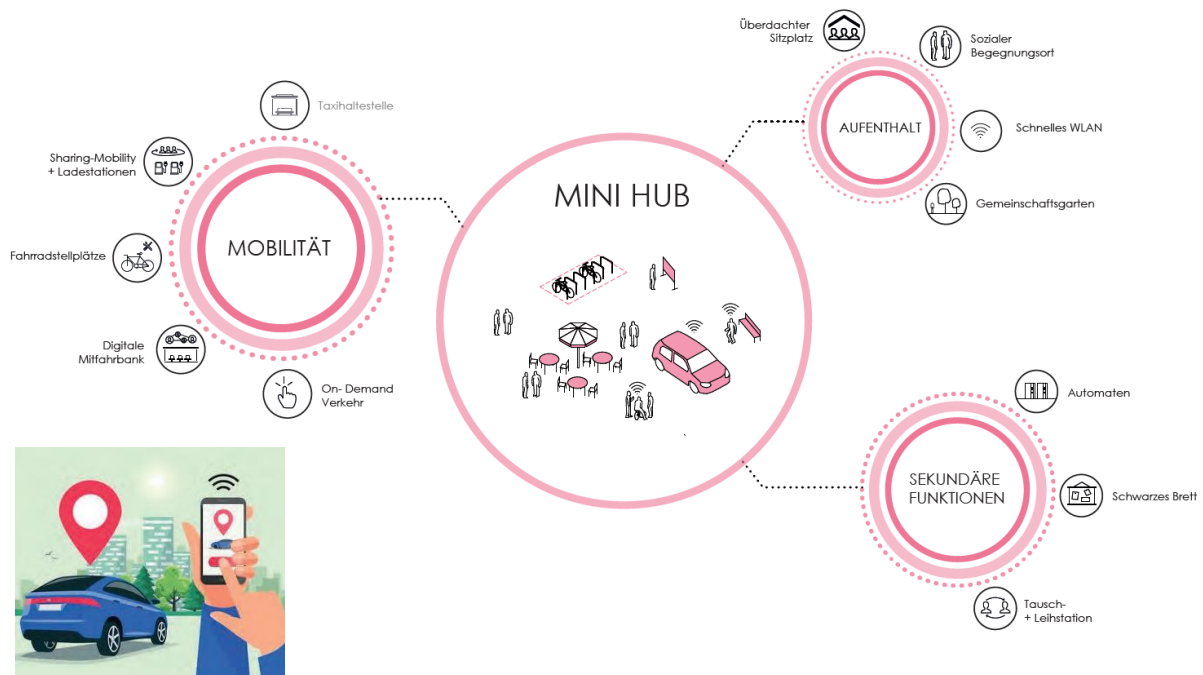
Taxihaltestelle

Sharing-Mobility + Ladestationen

Fahrradstellplätze

MOBILITÄT

Digitale Mitfahrbank

On- Demand Verkehr

MINI HUB

Überdachter Sitzplatz

Sozialer Begegnungsort

AUFENTHALT

Schnelles WLAN

Gemeinschaftsgarten

Automaten

SEKUNDÄRE FUNKTIONEN

Schwarzes Brett

Tausch- + Leihstation